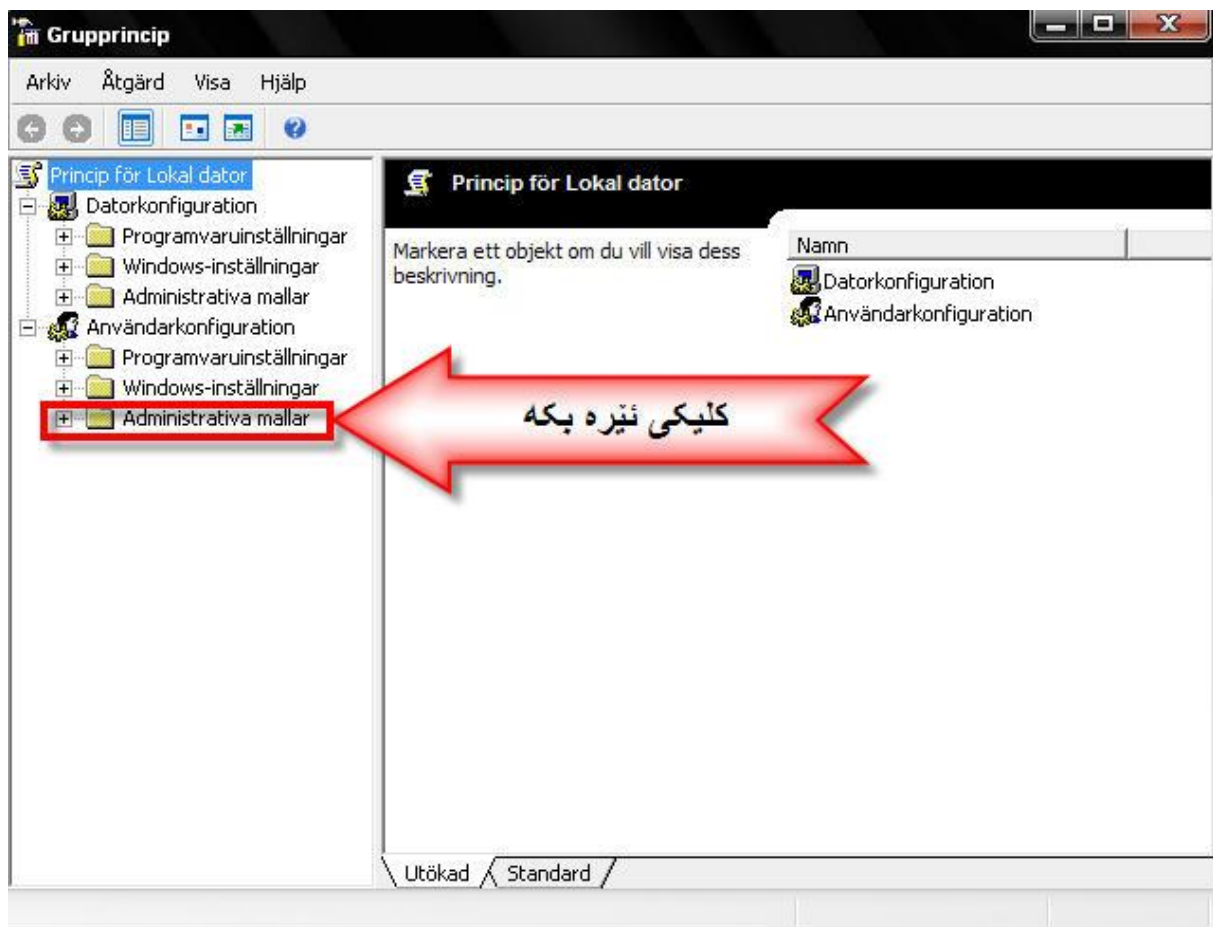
Grupprincip

Arkiv Åtgärd Visa Hjälp

Princip för Lokal dator
Datorkonfiguration
Programvaruinställningar
Windows-inställningar
Administrativa mallar
Användarkonfiguration
Programvaruinställningar
Windows-inställningar
Administrativa mallar

Princip för Lokal dator

Markera ett objekt om du vill visa dess beskrivning.

Namn
Datorkonfiguration
Användarkonfiguration

کلیکی ئێرە بکە

Utökad Standard